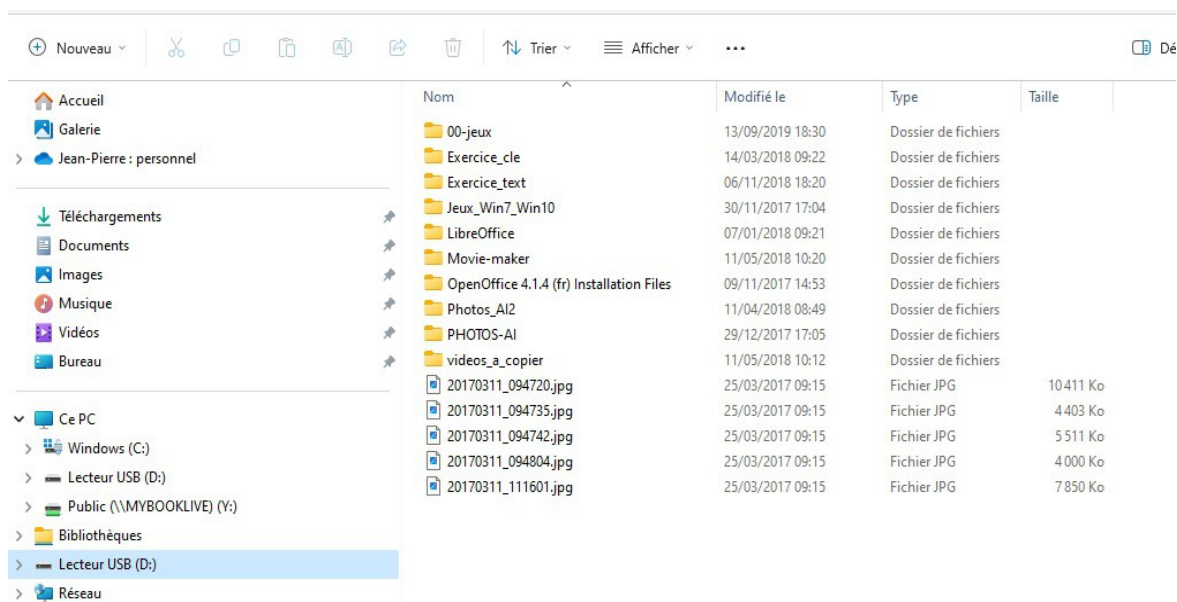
Nouveau Trier Afficher ··· Dé

Accueil
Galerie
Jean-Pierre : personnel

Téléchargements
Documents
Images
Musique
Vidéos
Bureau

Ce PC
Windows (C:)
Lecteur USB (D:)
Public (\\MYBOOKLIVE) (Y:)
Bibliothèques
Lecteur USB (D:)
Réseau

| Nom | Modifié le | Type | Taille |
|---|---|---|---|
| 00-jeux | 13/09/2019 18:30 | Dossier de fichiers | |
| Exercice_cle | 14/03/2018 09:22 | Dossier de fichiers | |
| Exercice_text | 06/11/2018 18:20 | Dossier de fichiers | |
| Jeux_Win7_Win10 | 30/11/2017 17:04 | Dossier de fichiers | |
| LibreOffice | 07/01/2018 09:21 | Dossier de fichiers | |
| Movie-maker | 11/05/2018 10:20 | Dossier de fichiers | |
| OpenOffice 4.1.4 (fr) Installation Files | 09/11/2017 14:53 | Dossier de fichiers | |
| Photos_AI2 | 11/04/2018 08:49 | Dossier de fichiers | |
| PHOTOS-AI | 29/12/2017 17:05 | Dossier de fichiers | |
| videos_a_copier | 11/05/2018 10:12 | Dossier de fichiers | |
| 20170311_094720.jpg | 25/03/2017 09:15 | Fichier JPG | 10 411 Ko |
| 20170311_094735.jpg | 25/03/2017 09:15 | Fichier JPG | 4 403 Ko |
| 20170311_094742.jpg | 25/03/2017 09:15 | Fichier JPG | 5 511 Ko |
| 20170311_094804.jpg | 25/03/2017 09:15 | Fichier JPG | 4 000 Ko |
| 20170311_111601.jpg | 25/03/2017 09:15 | Fichier JPG | 7 850 Ko |